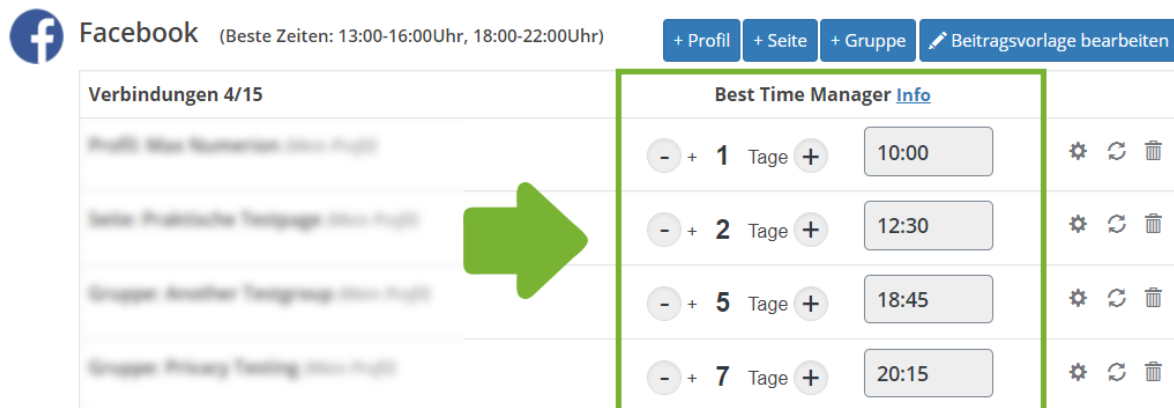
Facebook (Beste Zeiten: 13:00-16:00Uhr, 18:00-22:00Uhr)

+ Profil + Seite + Gruppe Beitragsvorlage bearbeiten

| Verbindungen 4/15 | Best Time Manager Info | |
|---|---|---|
| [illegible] | - + 1 Tage + 10:00 | |
| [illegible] | - + 2 Tage + 12:30 | |
| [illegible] | - + 5 Tage + 18:45 | |
| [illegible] | - + 7 Tage + 20:15 | |